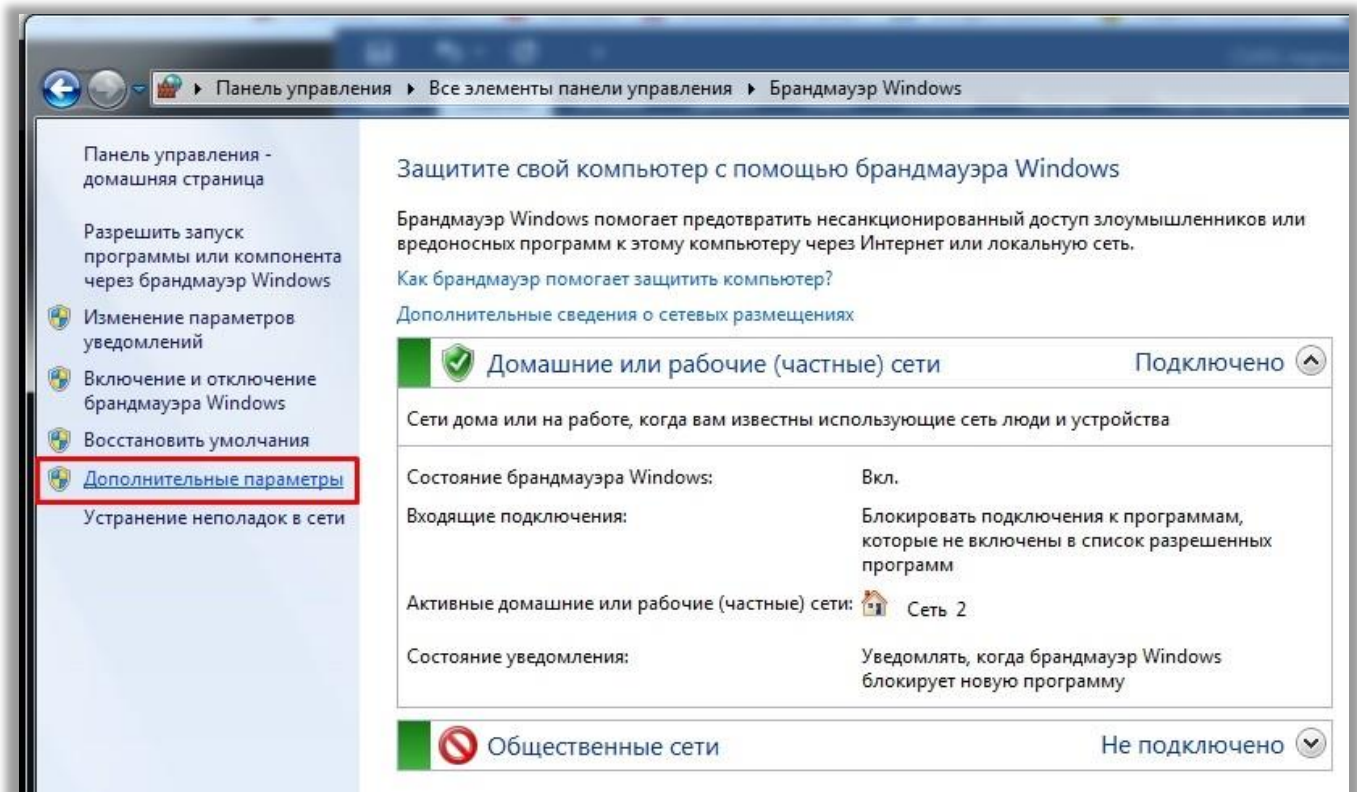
▸ Панель управления ▸ Все элементы панели управления ▸ Брандмауэр Windows

Панель управления - домашняя страница

Разрешить запуск программы или компонента через брандмауэр Windows

Изменение параметров уведомлений

Включение и отключение брандмауэра Windows

Восстановить умолчания

Дополнительные параметры

Устранение неполадок в сети

Защитите свой компьютер с помощью брандмауэра Windows

Брандмауэр Windows помогает предотвратить несанкционированный доступ злоумышленников или вредоносных программ к этому компьютеру через Интернет или локальную сеть.

Как брандмауэр помогает защитить компьютер?

Дополнительные сведения о сетевых размещениях

Домашние или рабочие (частные) сети

Подключено

Сети дома или на работе, когда вам известны использующие сеть люди и устройства

| | |
|---|---|
| Состояние брандмауэра Windows: | Вкл. |
| Входящие подключения: | Блокировать подключения к программам, которые не включены в список разрешенных программ |
| Активные домашние или рабочие (частные) сети: | Сеть 2 |
| Состояние уведомления: | Уведомлять, когда брандмауэр Windows блокирует новую программу |

Общественные сети

Не подключено